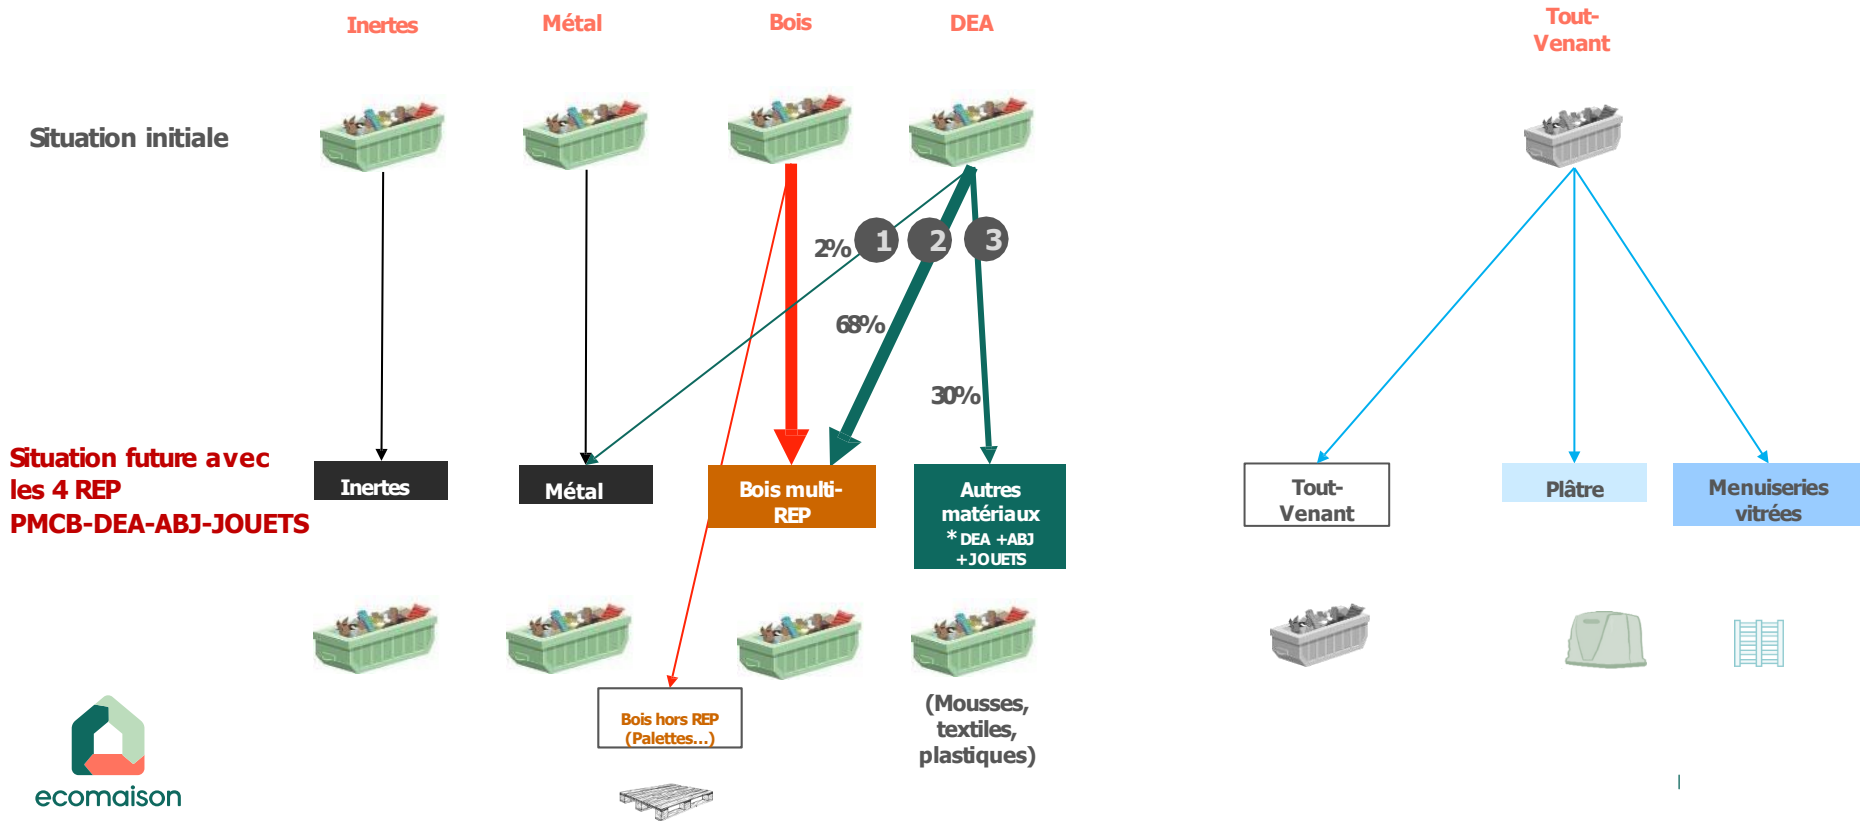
Inertes

Métal

Bois

DEA

Tout-Venant

Situation initiale

2%

1

2

3

68%

30%

Situation future avec les 4 REP PMCB-DEA-ABJ-JOUETS

Inertes

Métal

Bois multi-REP

Autres matériaux
* DEA +ABJ +JOUETS

Tout-Venant

Plâtre

Menuiseries vitrées

Bois hors REP (Palettes...)

(Mousses, textiles, plastiques)

ecomaison